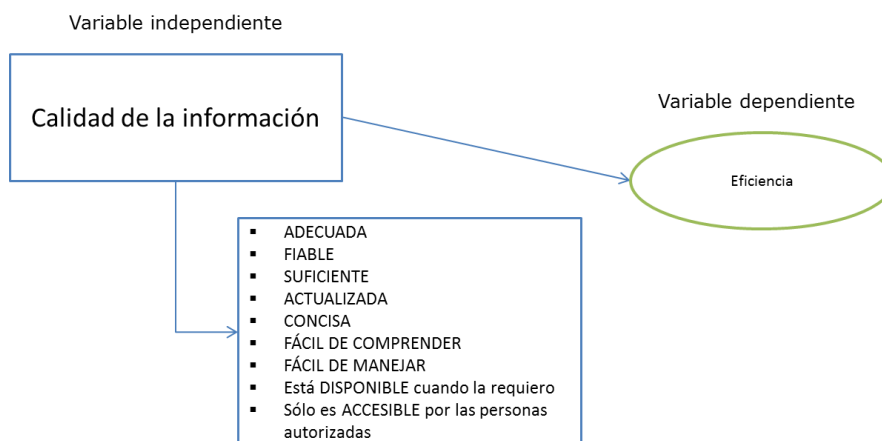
Variable independiente

Calidad de la información

Variable dependiente

Eficiencia

- ADECUADA
- FIABLE
- SUFICIENTE
- ACTUALIZADA
- CONCISA
- FÁCIL DE COMPRENDER
- FÁCIL DE MANEJAR
- Está DISPONIBLE cuando la requiero
- Sólo es ACCESIBLE por las personas autorizadas